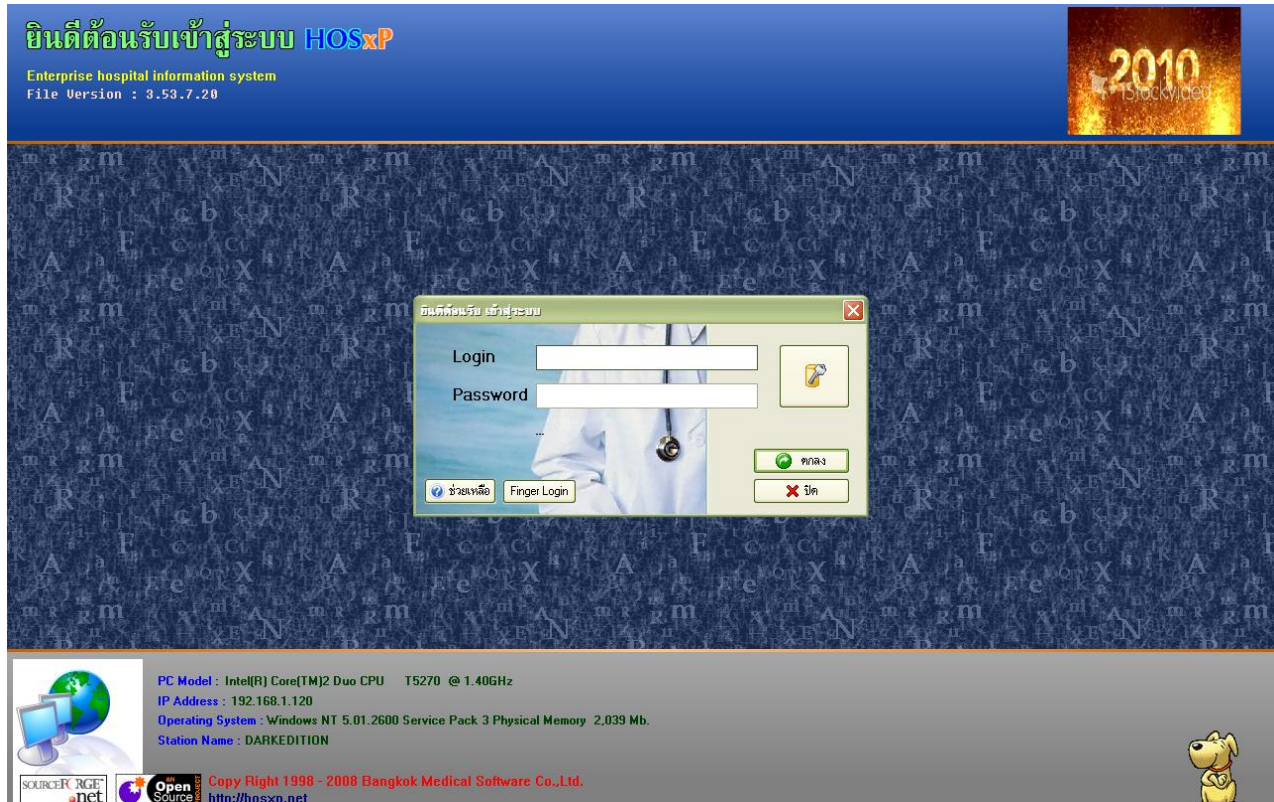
ยินดีต้อนรับเข้าสู่ระบบ HOSxP

Enterprise hospital information system
File Version : 3.53.7.20

2010
iStockvideo

ยินดีต้อนรับ เข้าสู่ระบบ

Login

Password

...

ตกลง

ช่วยเหลือ

Finger Login

ปิด

PC Model : Intel(R) Core(TM)2 Duo CPU T5270 @ 1.40GHz
IP Address : 192.168.1.120
Operating System : Windows NT 5.01.2600 Service Pack 3 Physical Memory 2,039 Mb.
Station Name : DARKEDITION

SOURCEFORGE .net

Open Source

Copy Right 1998 - 2008 Bangkok Medical Software Co.,Ltd.
http://hosxp.net